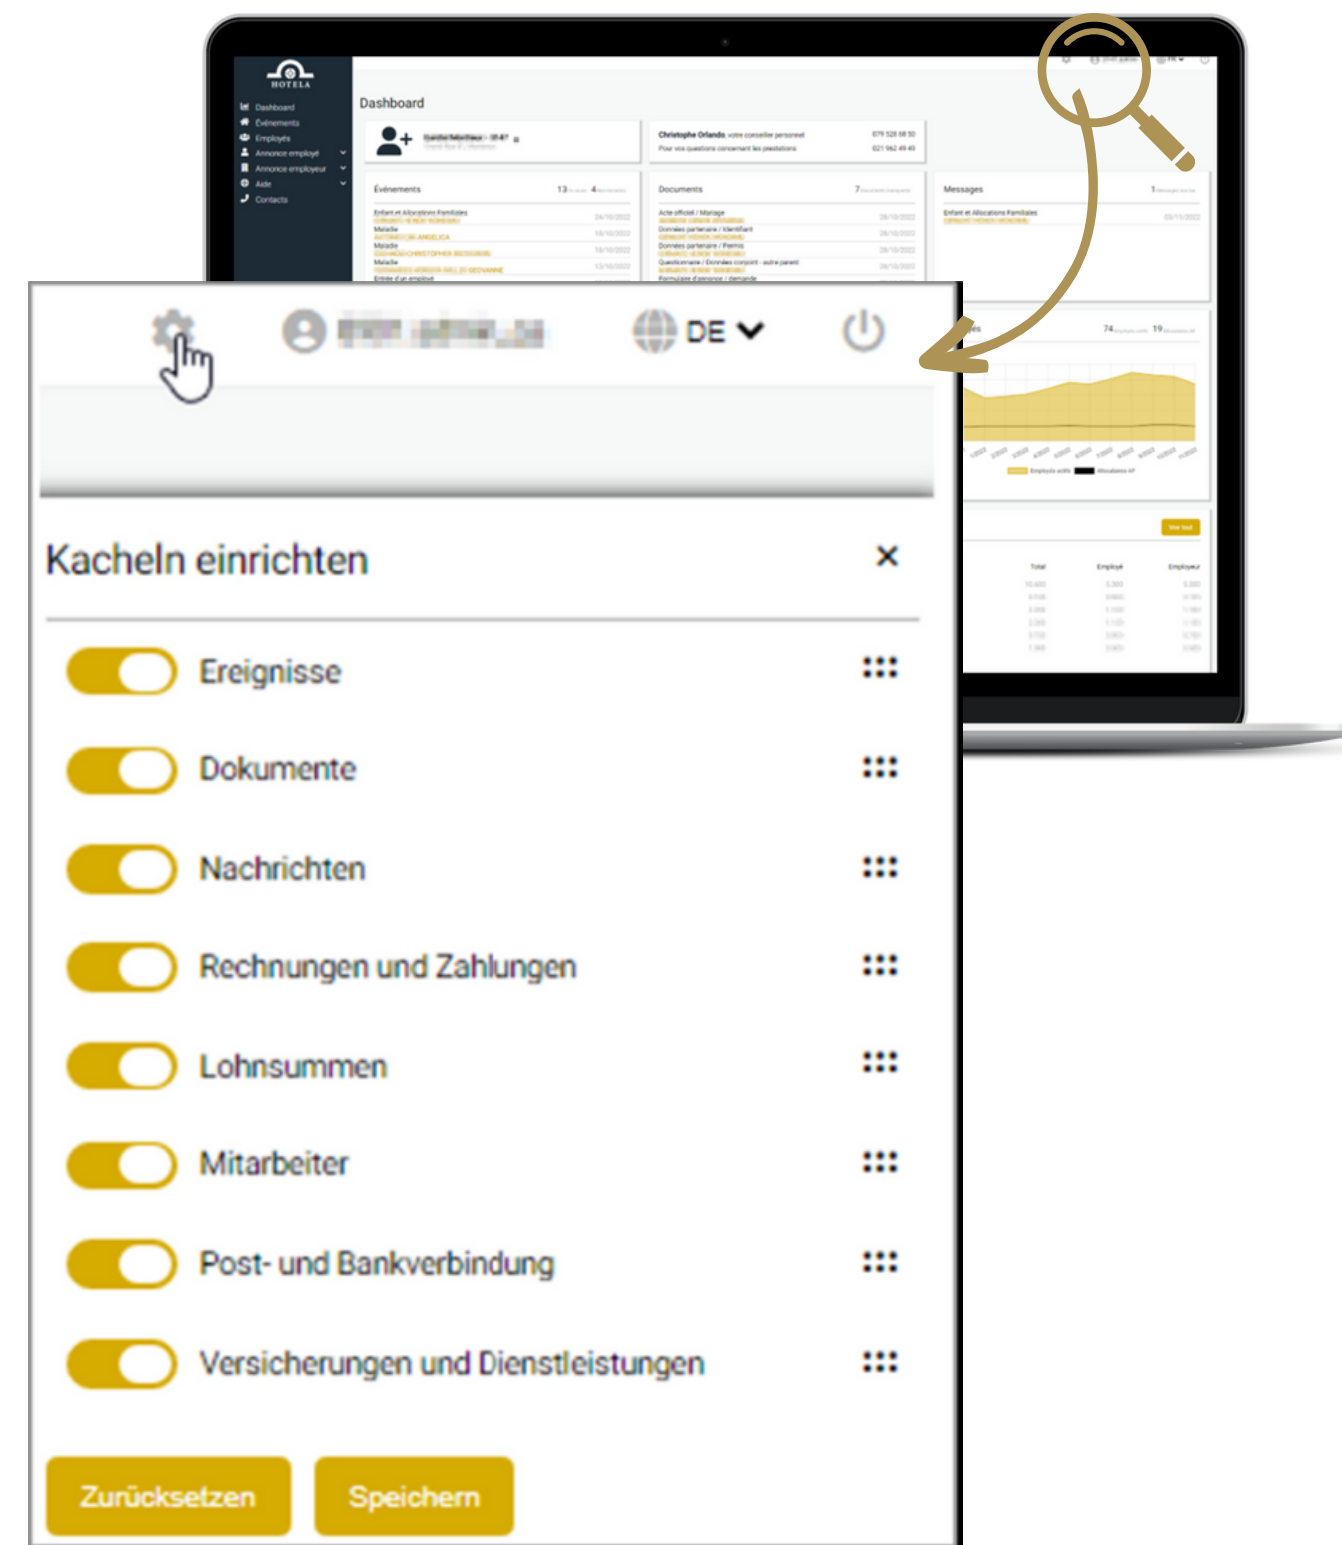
HOTELA

Dashboard
Événements
Employés
Annonce employé
Annonce employeur
Aide
Contacts

Dashboard

Christophe Orlando, votre conseiller personnel
Pour vos questions concernant les prestations

Événements 13 4
Enfant et Allocations Familiales
Maladie
Maladie
Maladie
Entrée d'un employé

Documents 7
Acte officiel / Mariage
Données partenaire / Identifiant
Données partenaire / Permis
Questionnaire / Données conjoint - autre parent
Formulaire d'annonce / demande

Messages 1
Enfant et Allocations Familiales

74 19

Total Employé Employeur

FR

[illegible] DE

Kacheln einrichten ×

Ereignisse
Dokumente
Nachrichten
Rechnungen und Zahlungen
Lohnsummen
Mitarbeiter
Post- und Bankverbindung
Versicherungen und Dienstleistungen

Zurücksetzen Speichern